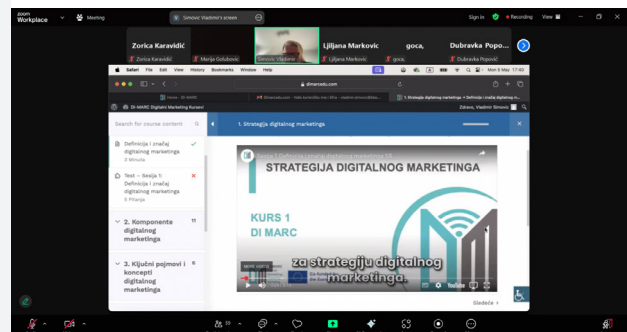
zoom Workplace Meeting Simovic Vladimir's screen Sign in Recording View

Zorica Karavidić Zorica Karavidić Marija Golubovic Simovic Vladimir Ljiljana Markovic Ljiljana Markovic goca, goca, Dubravka Popo... Dubravka Popović

Safari File Edit View History Bookmarks Window Help dimarcedu.com Mon 5 May 17:40

DI MARC Digitalni Marketing Kursevi Zdravo, Vladimir Simović

1. Strategija digitalnog marketinga

Search for course content

Definicija i značaj digitalnog marketinga 3 Minuta

Test – Sesija 1: Definicija i značaj digitalnog marketinga 5 Pitanja

2. Komponente digitalnog marketinga

3. Ključni pojmovi i koncepti digitalnog marketinga

STRATEGIJA DIGITALNOG MARKETINGA

KURS 1
DI MARC

za strategiju digitalnog marketinga.

MORE VIDEOS

YouTube

Sledeće